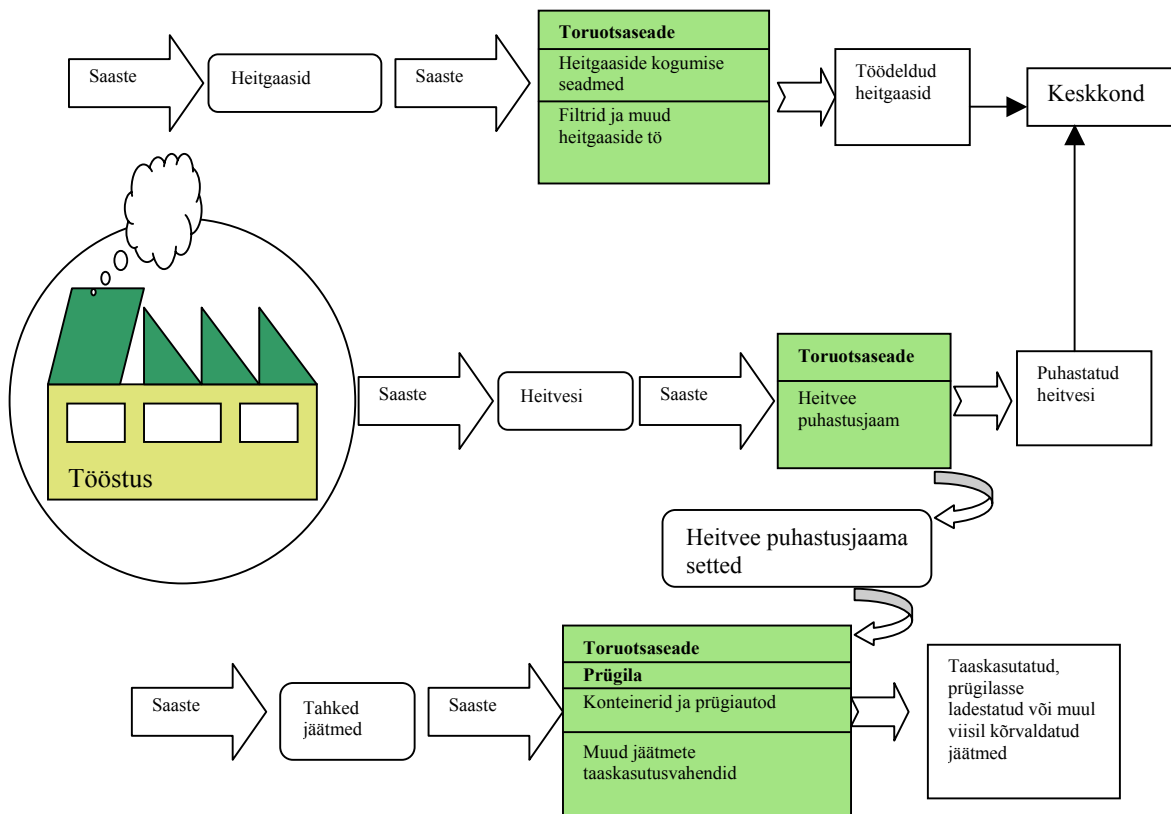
Saaste

Heitgaasid

Saaste

**Toruotsaseade**

Heitgaaside kogumise seadmed

Filtrid ja muud heitgaaside tö

Töödeldud heitgaasid

Keskkond

Tööstus

Saaste

Heitvesi

Saaste

**Toruotsaseade**

Heitvee puhastusjaam

Puhastatud heitvesi

Heitvee puhastusjaama setted

Saaste

Tahked jäätmed

Saaste

**Toruotsaseade**

**Prügila**

Konteinerid ja prügiautod

Muud jäätmete taaskasutusvahendid

Taaskasutatud, prügilasse ladestatud või muul viisil kõrvaldatud jäätmed